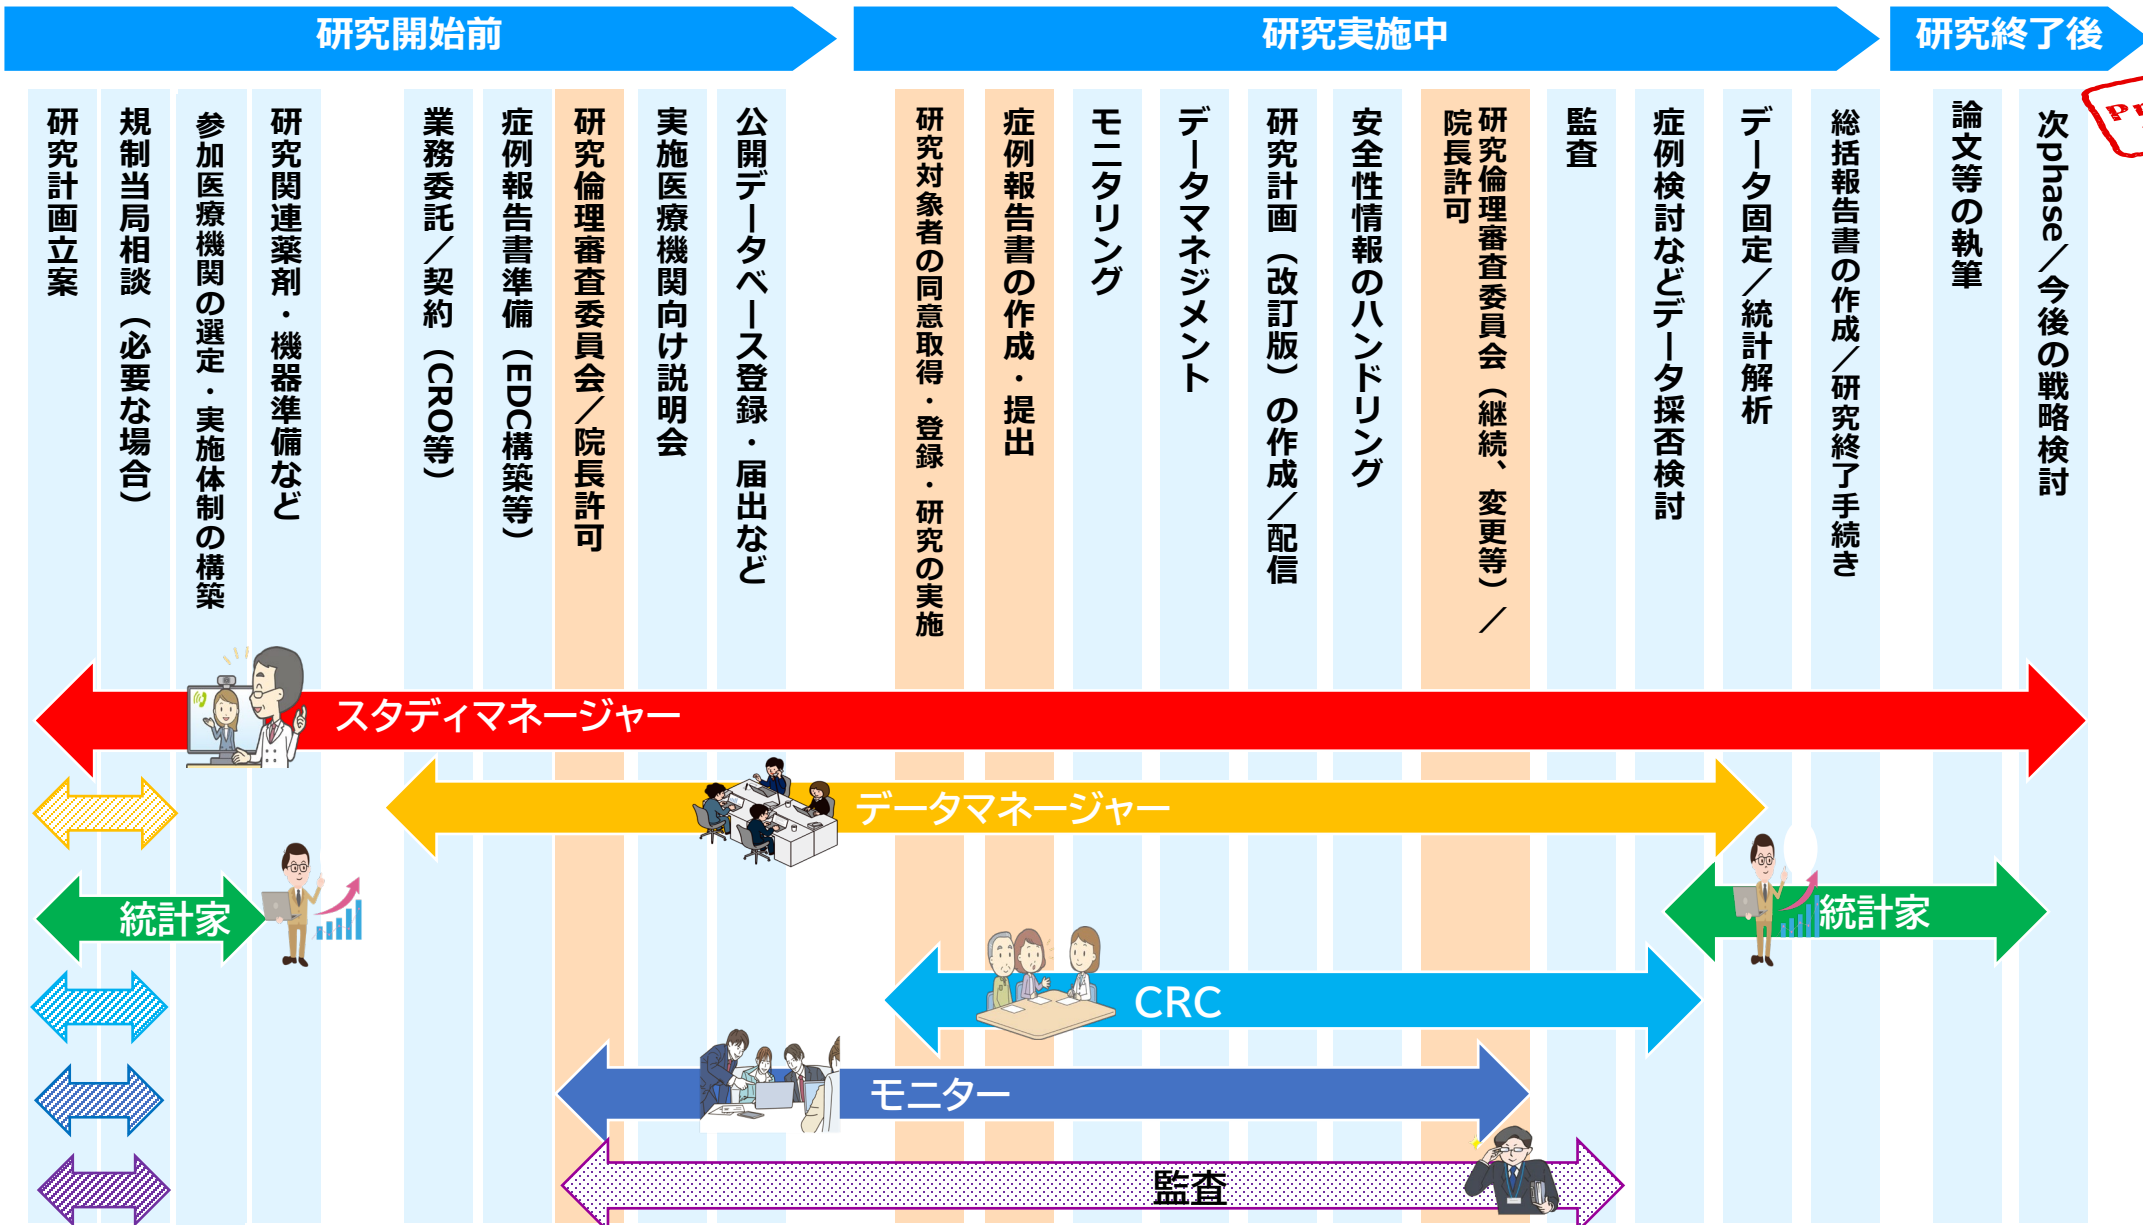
研究開始前

研究実施中

研究終了後

研究計画立案

規制当局相談（必要な場合）

参加医療機関の選定・実施体制の構築

研究関連薬剤・機器準備など

業務委託／契約（CRO等）

症例報告書準備（EDC構築等）

研究倫理審査委員会／院長許可

実施医療機関向け説明会

公開データベース登録・届出など

研究対象者の同意取得・登録・研究の実施

症例報告書の作成・提出

モニタリング

データマネジメント

研究計画（改訂版）の作成／配信

安全性情報のハンドリング

研究倫理審査委員会（継続、変更等）／院長許可

監査

症例検討などデータ採否検討

データ固定／統計解析

総括報告書の作成／研究終了手続き

論文等の執筆

次phase／今後の戦略検討

Pr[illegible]

スタディマネージャー

データマネージャー

統計家

統計家

CRC

モニター

監査